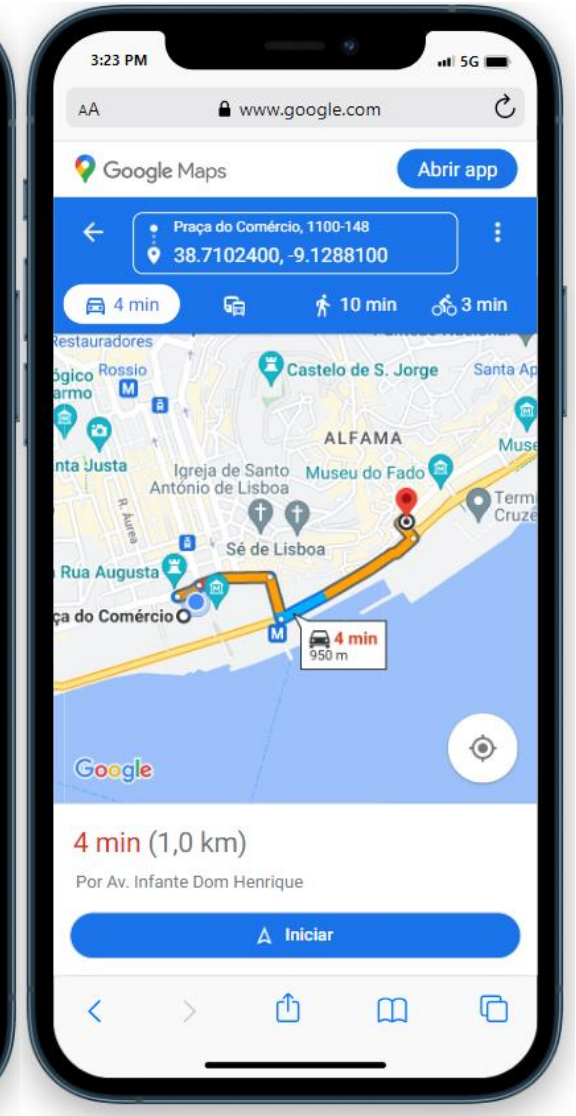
3:23 PM
5G
AA
www.google.com
Google Maps
Abrir app
Praça do Comércio, 1100-148
38.7102400, -9.1288100
4 min
10 min
3 min
Restauradores
ógico Rossio
armo
Castelo de S. Jorge
Santa Ap
ALFAMA
Muse
nta Justa
Igreja de Santo António de Lisboa
Museu do Fado
Term
Cruze
R. Áurea
Sé de Lisboa
Rua Augusta
ça do Comércio
4 min
950 m
Google
4 min (1,0 km)
Por Av. Infante Dom Henrique
Iniciar